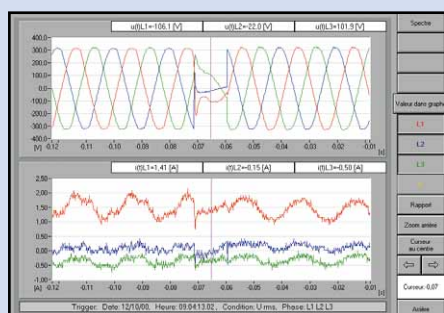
u(t)L1 = 106.1 [V]
u(t)L2 = 22.0 [V]
u(t)L3 = 101.9 [V]

400.0
300.0
200.0
100.0
0.0
-100.0
-200.0
-300.0
-400.0
[V] -0.12 -0.11 -0.10 -0.09 -0.08 -0.07 -0.06 -0.05 -0.04 -0.03 -0.02 -0.01 [s]

i(t)L1 = 1.41 [A]
i(t)L2 = 0.15 [A]
i(t)L3 = 0.50 [A]

2.50
2.00
1.50
1.00
0.50
0.00
-0.50
-1.00
[A] -0.12 -0.11 -0.10 -0.09 -0.08 -0.07 -0.06 -0.05 -0.04 -0.03 -0.02 -0.01 [s]

Trigger: Date: 12/10/00, Heure: 09:04:13.02, Condition: U rms, Phase: L1 L2 L3

Spectre
Valeur dans graph
L1
L2
L3
N
Rapport
Zoom arrière
Curseur au centre
Curseur: -0.07
Aides